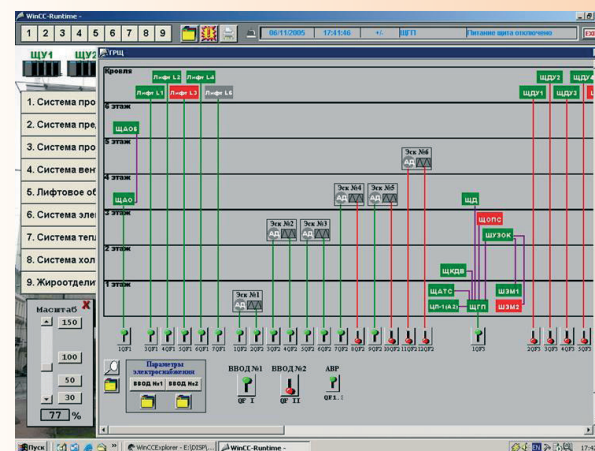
WinCC-Runtime -

1 2 3 4 5 6 7 8 9

06/11/2005 17:41:46 +/- ЩГП Питание щита отключено

ЩЩУ1 ЩУ2

ТРЦ

1. Система про
2. Система пре
3. Система про
4. Система вен
5. Лифтовое об
6. Система эле
7. Система теп
8. Система хол
9. Жироотдели

Масштаб
150
100
50
30
77 %

Кровля
6 этаж
5 этаж
4 этаж
3 этаж
2 этаж
1 этаж

Лифт L1
Лифт L2
Лифт L3
Лифт L4
Лифт L6

ЩАО6
ЩАО

Эск №1
АД
Эск №2
АД
Эск №3
АД
Эск №4
АД
Эск №5
АД
Эск №6
АД

ЩД
ЩОПС
ШУЗОК
ЩКДВ
ЩАТС
ЩП-1(А3)
ЩГП
ШЗМ1
ШЗМ2

ЩДУ1
ЩДУ2
ЩДУ3
ЩДУ4

1QF1 3QF1 4QF1 5QF1 6QF1 7QF1 1QF2 2QF2 3QF2 4QF2 5QF2 6QF2 7QF2 8QF2 9QF2 10QF2 11QF2 12QF2 1QF3 2QF3 3QF3 4QF3 5QF3

Параметры электроснабжения
ВВОД №1 ВВОД №2

ВВОД №1
QF I
ВВОД №2
QF II
АВР
QF1.1

Пуск
WinCCExplorer - E:\DISP\...
WinCC-Runtime -
17:4